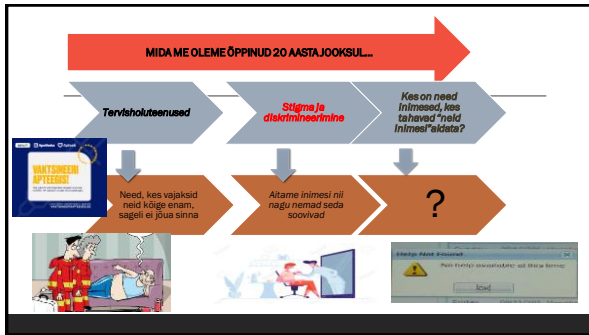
MIDA ME OLEME ÕPPINUD 20 AASTA JOOKSUL...

Tervishoiuteenused

Stigma ja diskrimineerimine

Kes on need inimesed, kes tahavad "neid inimesi" aidata?

VAKTSINEERI APTEEGIS!

Need, kes vajaksid neid kõige enam, sageli ei jõua sinna

Aitame inimesi nii nagu nemad seda soovivad

?

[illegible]